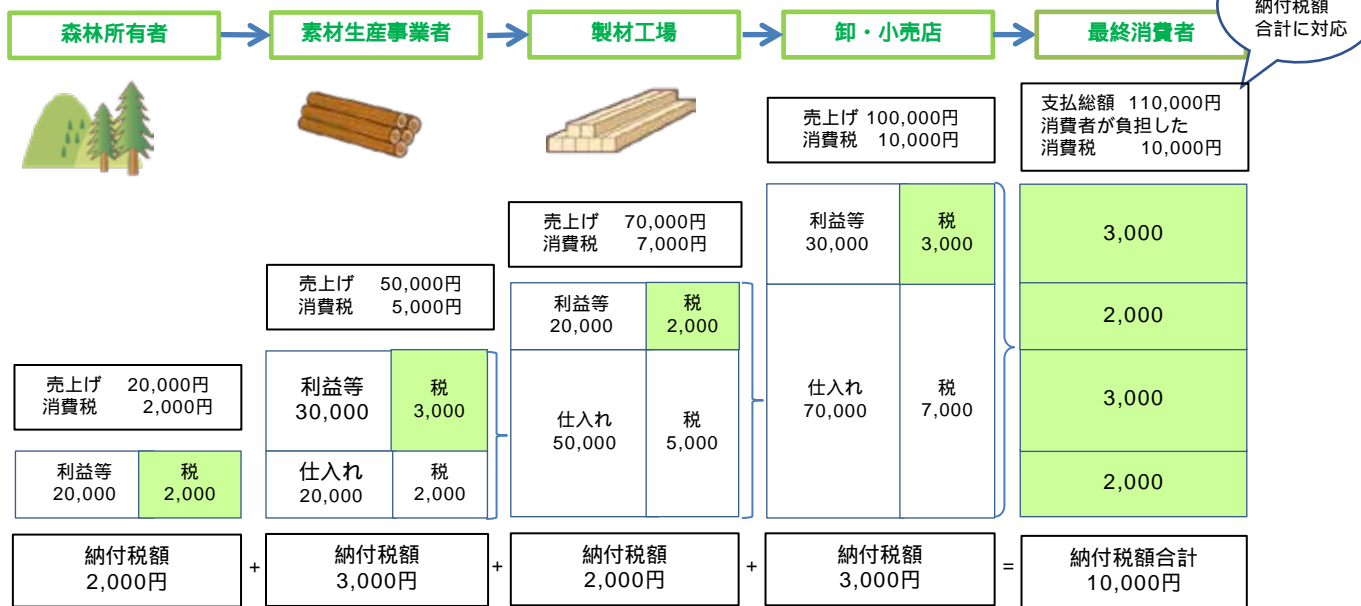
森林所有者
素材生産事業者
製材工場
卸・小売店
最終消費者

納付税額
合計に対応

売上げ 100,000円
消費税 10,000円

支払総額 110,000円
消費者が負担した
消費税 10,000円

売上げ 70,000円
消費税 7,000円

利益等
30,000
税
3,000

3,000

売上げ 50,000円
消費税 5,000円

利益等
20,000
税
2,000

2,000

利益等
30,000
税
3,000

仕入れ
70,000
税
7,000

3,000

売上げ 20,000円
消費税 2,000円

仕入れ
50,000
税
5,000

利益等
20,000
税
2,000

仕入れ
20,000
税
2,000

2,000

納付税額
2,000円
+
納付税額
3,000円
+
納付税額
2,000円
+
納付税額
3,000円
=
納付税額合計
10,000円